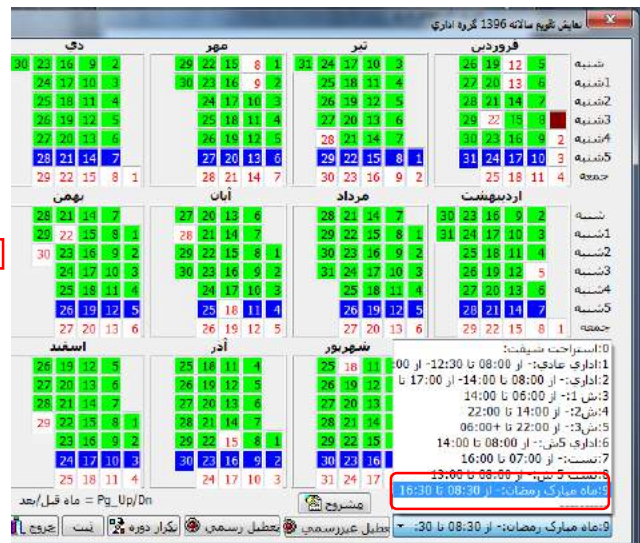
نمایش تقویم سالانه 1396 گروه اداری

فروردین
| | | | | | |
|---|---|---|---|---|---|
| 5 | 12 | 19 | 26 | | شنبه |
| 6 | 13 | 20 | 27 | | 1شنبه |
| 7 | 14 | 21 | 28 | | 2شنبه |
| 8 | 15 | 22 | 29 | 1 | 3شنبه |
| 9 | 16 | 23 | 30 | 2 | 4شنبه |
| 10 | 17 | 24 | 31 | 3 | 5شنبه |
| 11 | 18 | 25 | | 4 | جمعه |

تیر
| | | | | |
|---|---|---|---|---|
| 3 | 10 | 17 | 24 | 31 |
| 4 | 11 | 18 | 25 | |
| 5 | 12 | 19 | 26 | |
| 6 | 13 | 20 | 27 | |
| 7 | 14 | 21 | 28 | |
| 1 | 8 | 15 | 22 | 29 |
| 2 | 9 | 16 | 23 | 30 |

مهر
| | | | | |
|---|---|---|---|---|
| 1 | 8 | 15 | 22 | 29 |
| 2 | 9 | 16 | 23 | 30 |
| 3 | 10 | 17 | 24 | |
| 4 | 11 | 18 | 25 | |
| 5 | 12 | 19 | 26 | |
| 6 | 13 | 20 | 27 | |
| 7 | 14 | 21 | 28 | |

دی
| | | | | |
|---|---|---|---|---|
| 2 | 9 | 16 | 23 | 30 |
| 3 | 10 | 17 | 24 | |
| 4 | 11 | 18 | 25 | |
| 5 | 12 | 19 | 26 | |
| 6 | 13 | 20 | 27 | |
| 7 | 14 | 21 | 28 | |
| 1 | 8 | 15 | 22 | 29 |

اردیبهشت
| | | | | |
|---|---|---|---|---|
| 2 | 9 | 16 | 23 | 30 |
| 3 | 10 | 17 | 24 | 31 |
| 4 | 11 | 18 | 25 | |
| 5 | 12 | 19 | 26 | |
| 6 | 13 | 20 | 27 | |
| 7 | 14 | 21 | 28 | |
| 1 | 8 | 15 | 22 | 29 |

مرداد
| | | | | |
|---|---|---|---|---|
| 7 | 14 | 21 | 28 | |
| 1 | 8 | 15 | 22 | 29 |
| 2 | 9 | 16 | 23 | 30 |
| 3 | 10 | 17 | 24 | 31 |
| 4 | 11 | 18 | 25 | |
| 5 | 12 | 19 | 26 | |
| 6 | 13 | 20 | 27 | |

آبان
| | | | | |
|---|---|---|---|---|
| 6 | 13 | 20 | 27 | |
| 7 | 14 | 21 | 28 | |
| 1 | 8 | 15 | 22 | 29 |
| 2 | 9 | 16 | 23 | 30 |
| 3 | 10 | 17 | 24 | |
| 4 | 11 | 18 | 25 | |
| 5 | 12 | 19 | 26 | |

بهمن
| | | | | |
|---|---|---|---|---|
| 7 | 14 | 21 | 28 | |
| 1 | 8 | 15 | 22 | 29 |
| 2 | 9 | 16 | 23 | 30 |
| 3 | 10 | 17 | 24 | |
| 4 | 11 | 18 | 25 | |
| 5 | 12 | 19 | 26 | |
| 6 | 13 | 20 | 27 | |

شهریور
| | | | |
|---|---|---|---|
| 25 | 18 | | |

آذر
| | | | | |
|---|---|---|---|---|
| 4 | 11 | 18 | 25 | |
| 5 | 12 | 19 | 26 | |
| 6 | 13 | 20 | 27 | |
| 7 | 14 | 21 | 28 | |
| 1 | 8 | 15 | 22 | 29 |
| 2 | 9 | 16 | 23 | 30 |
| 3 | 10 | 17 | 24 | |

اسفند
| | | | | |
|---|---|---|---|---|
| 5 | 12 | 19 | 26 | |
| 6 | 13 | 20 | 27 | |
| 7 | 14 | 21 | 28 | |
| 1 | 8 | 15 | 22 | 29 |
| 2 | 9 | 16 | 23 | |
| 3 | 10 | 17 | 24 | |
| 4 | 11 | 18 | 25 | |

0:استراحت شیفت:
1:اداری عادی:- از 08:00 تا 12:30- از 00:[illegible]
2:اداری:- از 08:00 تا 14:00- از 17:00 تا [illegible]
3:ش 1:- از 06:00 تا 14:00
4:ش2:- از 14:00 تا 22:00
5:ش3:- از 22:00 تا 06:00+
6:اداری 5ش:- از 08:00 تا 14:00
7:نست:- از 07:00 تا 16:00
8:نست 5 ش:- از 08:00 تا 13:00
9:ماه مبارک رمضان:- از 08:30 تا 16:30

= ماه قبل/بعد Pg_Up/Dn
مشروح
جروج | ثبت | تکرار دوره | تعطیل رسمی | تعطیل غیررسمی | 9:ماه مبارک رمضان:- از 08:30 تا 30: